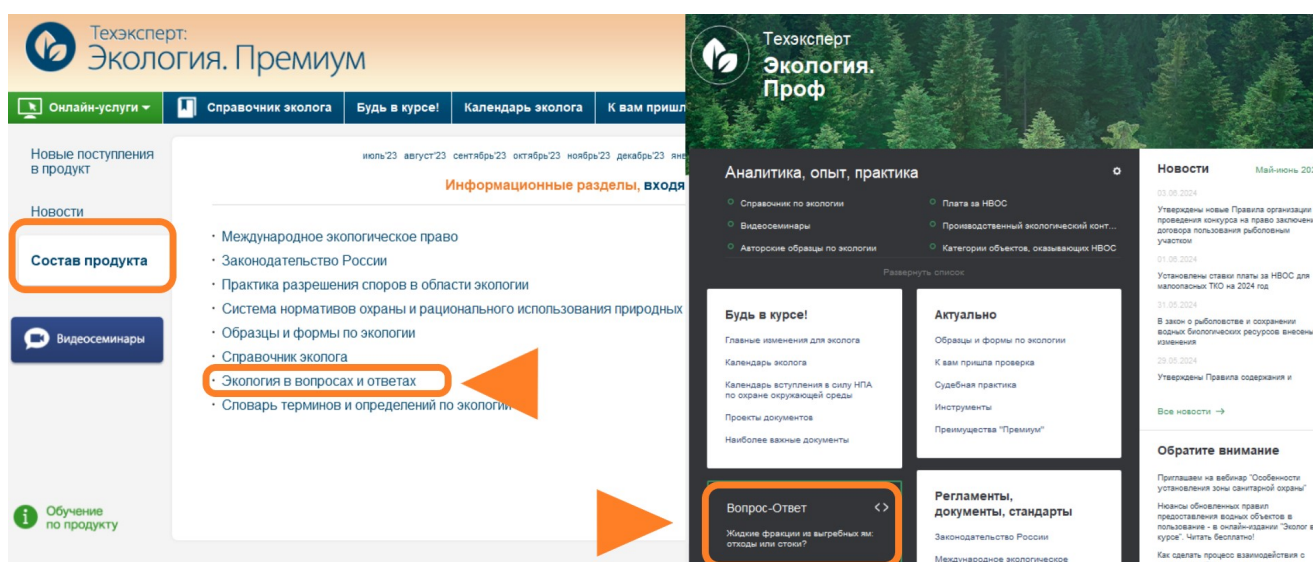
Техэксперт:
Экология. Премиум

Онлайн-услуги | Справочник эколога | Будь в курсе! | Календарь эколога | К вам пришл

Новые поступления в продукт

Новости

Состав продукта

Видеосеминары

Обучение по продукту

июль'23 август'23 сентябрь'23 октябрь'23 ноябрь'23 декабрь'23 янв

Информационные разделы, входя

· Международное экологическое право
· Законодательство России
· Практика разрешения споров в области экологии
· Система нормативов охраны и рационального использования природных
· Образцы и формы по экологии
· Справочник эколога
· Экология в вопросах и ответах
· Словарь терминов и определений по экологии

Техэксперт
Экология.
Проф

Аналитика, опыт, практика

Справочник по экологии
Видеосеминары
Авторские образцы по экологии
Плата за НВОС
Производственный экологический конт...
Категории объектов, оказывающих НВОС

Развернуть список

Будь в курсе!
Главные изменения для эколога
Календарь эколога
Календарь вступления в силу НПА по охране окружающей среды
Проекты документов
Наиболее важные документы

Актуально
Образцы и формы по экологии
К вам пришла проверка
Судебная практика
Инструменты
Преимущества "Премиум"

Вопрос-Ответ
Жидкие фракции из выгребных ям: отходы или стоки?

Регламенты, документы, стандарты
Законодательство России
Международное экологическое

Новости
Май-июнь 20
03.06.2024
Утверждены новые Правила организации проведения конкурса на право заключен договора пользования рыболовным участком
01.06.2024
Установлены ставки платы за НВОС для малоопасных ТКО на 2024 год
31.05.2024
В закон о рыболовстве и сохранении водных биологических ресурсов внесены изменения
29.05.2024
Утверждены Правила содержания и

Все новости →

Обратите внимание
Приглашаем на вебинар "Особенности установления зоны санитарной охраны"
Нюансы обновленных правил предоставления водных объектов в пользование - в онлайн-издании "Эколог в курсе". Читать бесплатно!
Как сделать процесс взаимодействия с